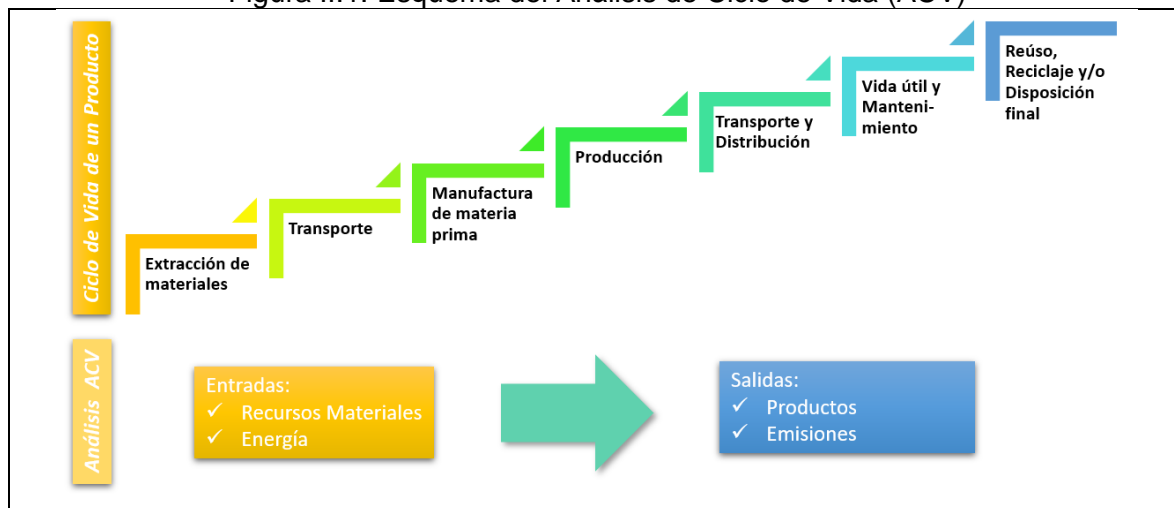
Figura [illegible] Esquema del Análisis de Ciclo de Vida (ACV)

Ciclo de Vida de un Producto

Extracción de materiales

Transporte

Manufactura de materia prima

Producción

Transporte y Distribución

Vida útil y Manteni-miento

Reúso, Reciclaje y/o Disposición final

Análisis ACV

Entradas:
✓ Recursos Materiales
✓ Energía

Salidas:
✓ Productos
✓ Emisiones